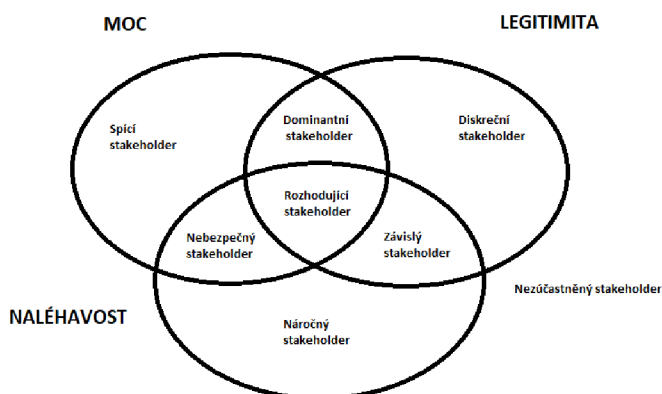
MOC

LEGITIMITA

Spící stakeholder

Dominantní stakeholder

Diskreční stakeholder

Rozhodující stakeholder

Nebezpečný stakeholder

Závislý stakeholder

Nezúčastněný stakeholder

NALÉHAVOST

Náročný stakeholder